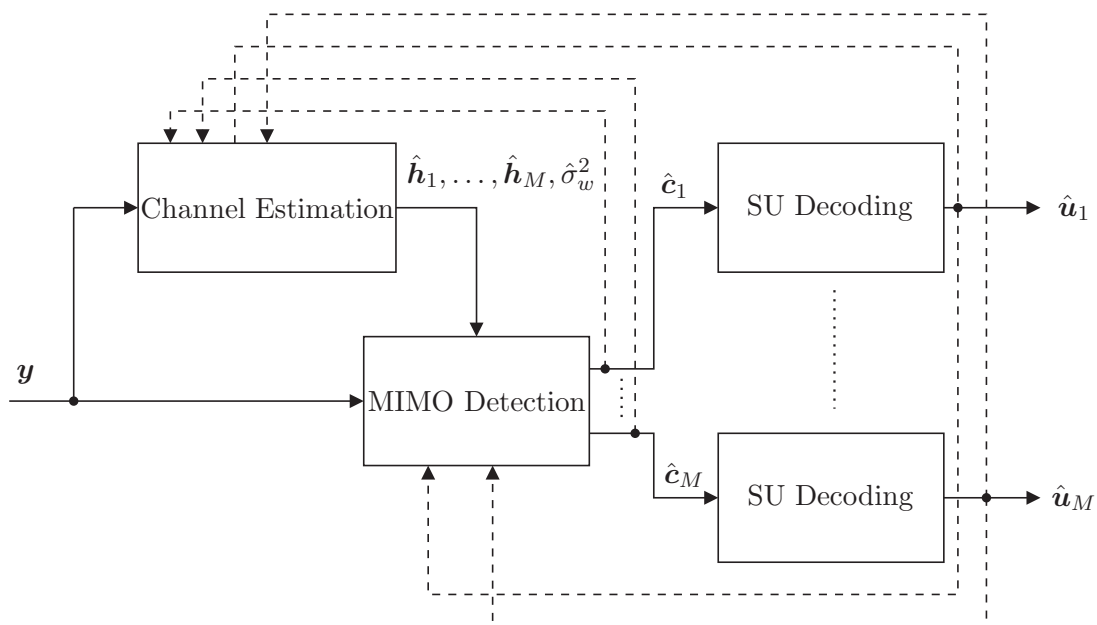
Channel Estimation

$\hat{\boldsymbol{h}}_1, \ldots, \hat{\boldsymbol{h}}_M, \hat{\sigma}_w^2$

$\hat{\boldsymbol{c}}_1$

SU Decoding

$\hat{\boldsymbol{u}}_1$

$\boldsymbol{y}$

MIMO Detection

$\hat{\boldsymbol{c}}_M$

SU Decoding

$\hat{\boldsymbol{u}}_M$